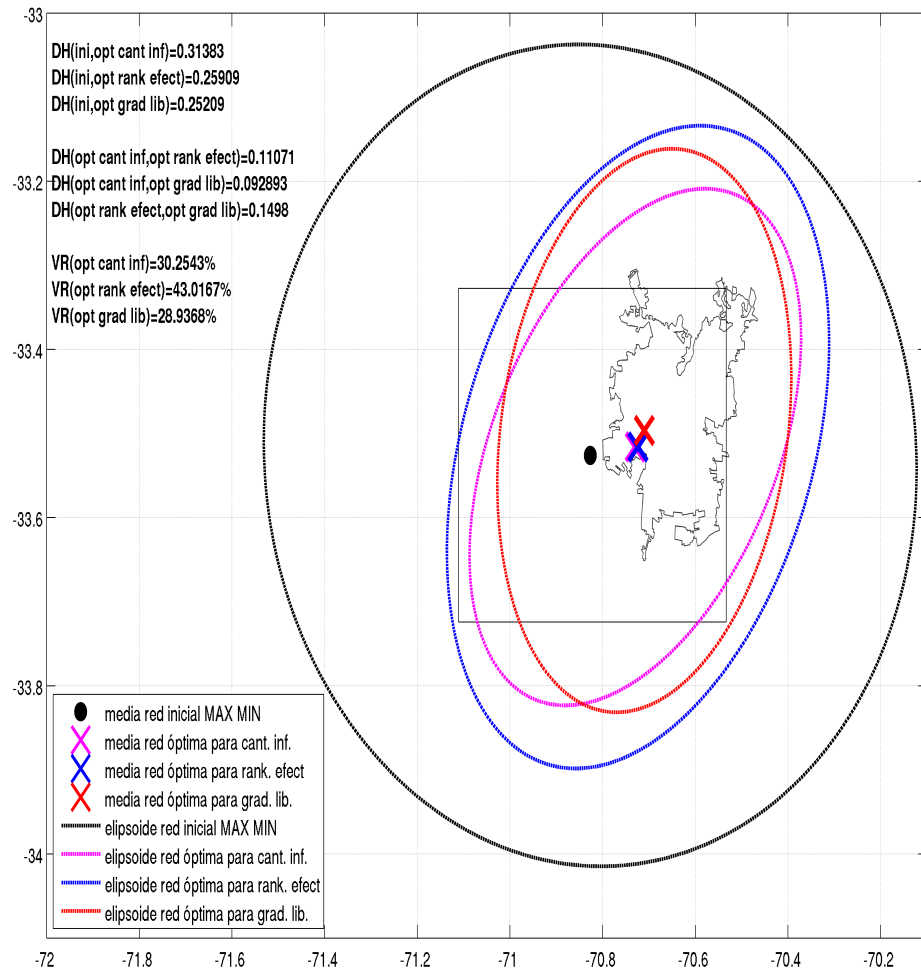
-33

DH(ini,opt cant inf)=0.31383
DH(ini,opt rank efect)=0.25909
DH(ini,opt grad lib)=0.25209

DH(opt cant inf,opt rank efect)=0.11071
DH(opt cant inf,opt grad lib)=0.092893
DH(opt rank efect,opt grad lib)=0.1498

VR(opt cant inf)=30.2543%
VR(opt rank efect)=43.0167%
VR(opt grad lib)=28.9368%

-33.2
-33.4
-33.6
-33.8
-34

media red inicial MAX MIN
media red óptima para cant. inf.
media red óptima para rank. efect
media red óptima para grad. lib.
elipsoide red inicial MAX MIN
elipsoide red óptima para cant. inf.
elipsoide red óptima para rank. efect
elipsoide red óptima para grad. lib.

-72 -71.8 -71.6 -71.4 -71.2 -71 -70.8 -70.6 -70.4 -70.2